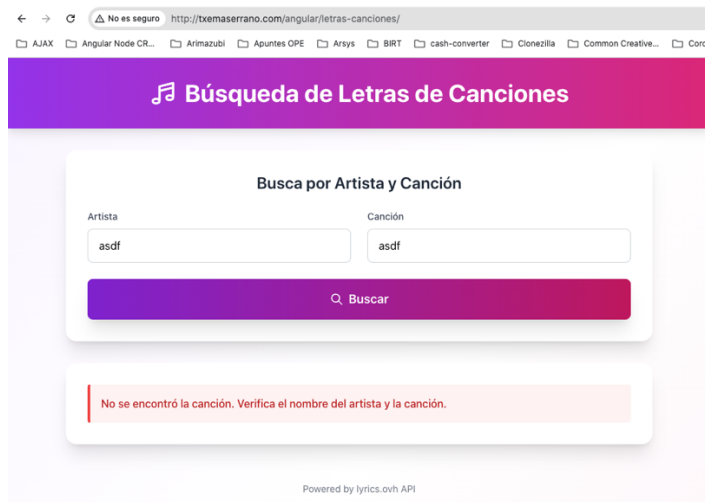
No es seguro http://txemaserrano.com/angular/letras-canciones/

AJAX Angular Node CR... Arimazubi Apuntes OPE Arsys BIRT cash-converter Clonezilla Common Creative... Corc

Búsqueda de Letras de Canciones

Busca por Artista y Canción

Artista
asdf

Canción
asdf

Buscar

No se encontró la canción. Verifica el nombre del artista y la canción.

Powered by lyrics.ovh API